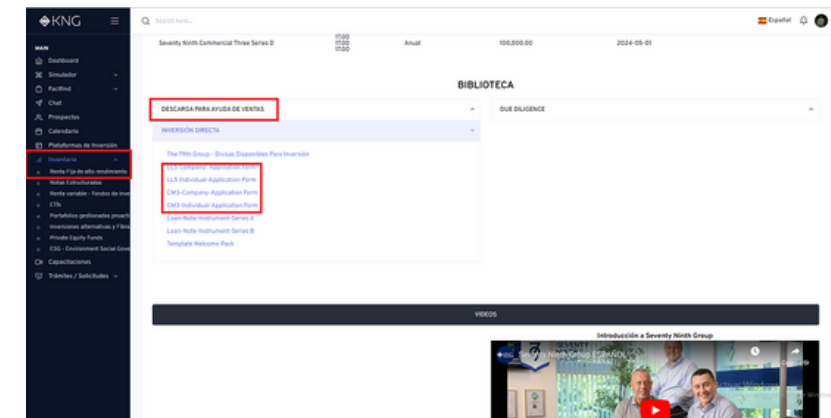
KNG

Search here...

Español

MAIN
Dashboard
Simulador
Factfind
Chat
Prospectos
Calendario
Plataformas de Inversión
Inventario
Renta Fija de alto rendimiento
Notas Estructuradas
Renta variable - Fondos de inve
ETFs
Portafolios gestionados proacti
Inversiones alternativas y Fibras
Private Equity Funds
ESG - Enviroment Social Gove
Capacitaciones
Trámites / Solicitudes

Seventy Ninth Commercial Three Series D 17.00 17.00 17.00 Anual 100,000.00 2024-05-01

BIBLIOTECA

DESCARGA PARA AYUDA DE VENTAS

INVERSIÓN DIRECTA

The 79th Group - Divisas Disponibles Para Inversión
LLS-Company-Application-Form
LLS-Individual-Application-Form
CM3-Company-Application-Form
CM3-Individual-Application-Form
Loan-Note-Instrument-Series A
Loan-Note-Instrument-Series B
Template Welcome Pack

DUE DILIGENCE

VIDEOS

Introducción a Seventy Ninth Group

Seventy Ninth Group ESPAÑOL

SEVENTY